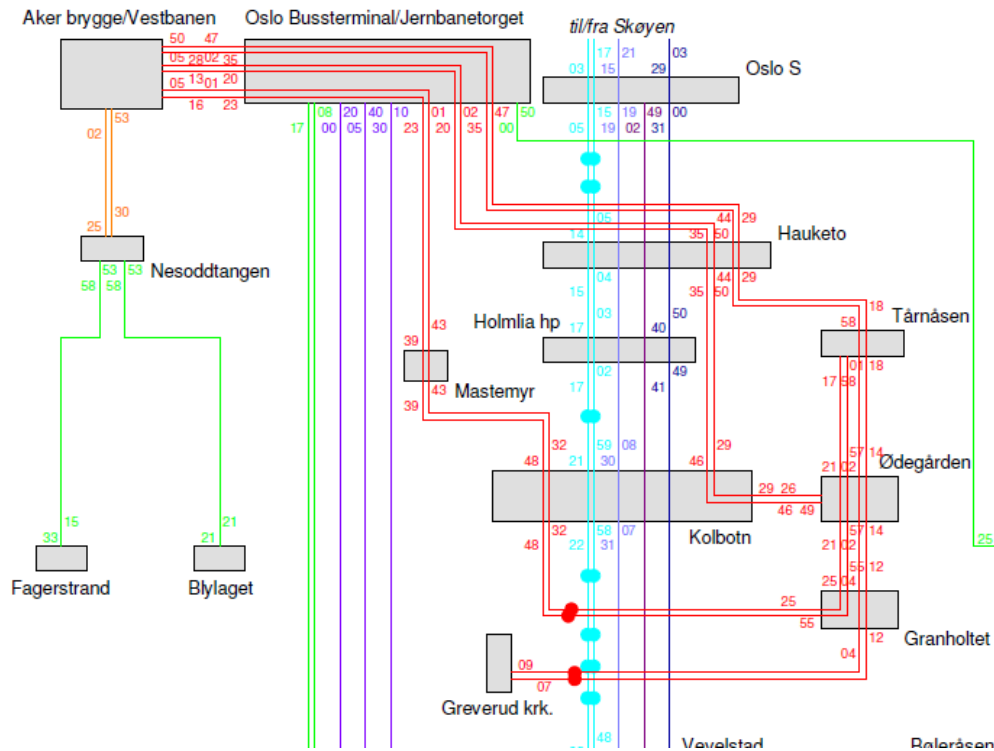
Aker brygge/Vestbanen

Oslo Bussterminal/Jernbanetorget

til/fra Skøyen

50 47
05 28 02 35
05 13 01 20
16 23

17 21 03
03 15 29
Oslo S

17 08 20 40 10 01 02 47 50
00 05 30 23 20 35 00
05 15 19 49 00
19 02 31

02 53
25 30
Nesoddtangen
53 53
58 58

05
44 29
35 50
14
Hauketo
04
44 29
35 50

15
03
Holmlia hp
17
40 50
02
49
41

39 43
Mastemyr
39 43

58 18
Tårnåsen
01 18
17 58

32 59 08
48 21 30
29
46
Ødegården
57 14
21 02
29 26
46 49

Kolbotn
32 58 07
48 22 31
57 14
21 02

33 15
Fagerstrand
21 21
Blylaget

25

56 12
25 04
25
55
Granholtet
12
04

09
07
Greverud krk.

48
Vevelstad
Bøleråsen